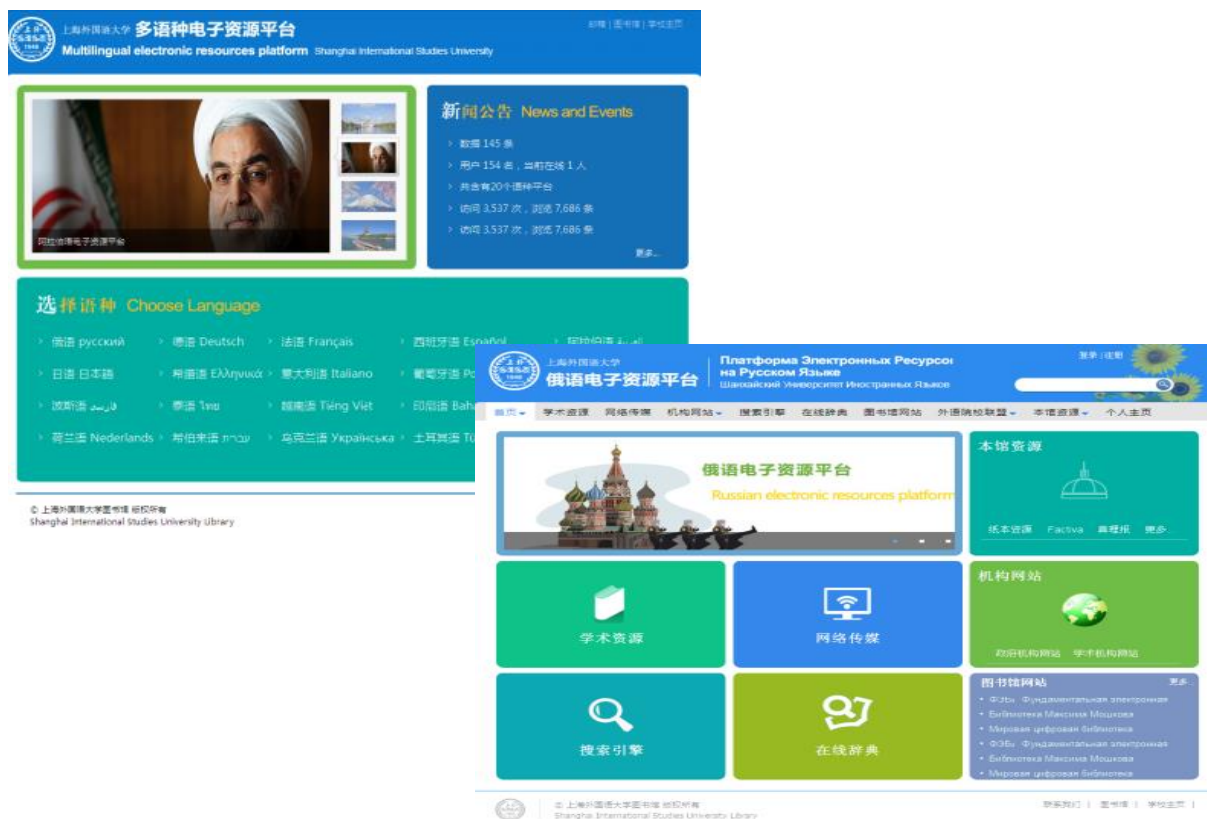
上海外国语大学 多语种电子资源平台
Multilingual electronic resources platform Shanghai International Studies University

邮箱 | 图书馆 | 学校主页

阿拉伯语电子资源平台

新闻公告 News and Events

数据 145 条
用户 154 名，当前在线 1 人
共含有20个语种平台
访问 3,537 次，浏览 7,686 条
访问 3,537 次，浏览 7,686 条

更多...

选择语种 Choose Language

俄语 русский
德语 Deutsch
法语 Français
西班牙语 Español
阿拉伯语 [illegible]
日语 日本語
希腊语 Ελληνικά
意大利语 Italiano
葡萄牙语 Po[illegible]
波斯语 فارسی
泰语 ไทย
越南语 Tiếng Việt
印尼语 Baha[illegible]
荷兰语 Nederlands
希伯来语 עברית
乌克兰语 Українська
土耳其语 Tü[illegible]

© 上海外国语大学图书馆 版权所有
Shanghai International Studies University Library

上海外国语大学
俄语电子资源平台
Платформа Электронных Ресурсо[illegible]
на Русском Языке
Шанхайский Университет Иностранных Языков

登录 | 注册

首页 学术资源 网络传媒 机构网站 搜索引擎 在线辞典 图书馆网站 外语院校联盟 本馆资源 个人主页

俄语电子资源平台
Russian electronic resources platform

本馆资源
纸本资源 Factiva 真理报 更多...

学术资源

网络传媒

机构网站
政府机构网站 学术机构网站

搜索引擎

在线辞典

图书馆网站 更多
ФЭБ Фундаментальная электронная
Библиотека Максима Мошкова
Мировая цифровая библиотека
ФЭБ Фундаментальная электронная
Библиотека Максима Мошкова
Мировая цифровая библиотека

© 上海外国语大学图书馆 版权所有
Shanghai International Studies University Library

联系我们 | 图书馆 | 学校主页 |